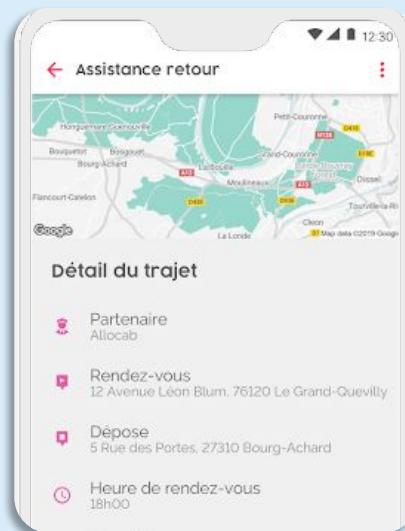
12:30

Assistance retour

Hauguemare Coinouville
Petit-Couronne
Bouquetot
Bosgouet
Bourg-Achard
Grand-Couronne
La Bouille
Flancourt-Catelon
Moulineaux
Oissel
Tourville-la-Rivière
Cleon
Google
La Londe
Map data ©2019 Google

Détail du trajet

Partenaire
Allocab

Rendez-vous
12 Avenue Léon Blum, 76120 Le Grand-Quevilly

Dépose
5 Rue des Portes, 27310 Bourg-Achard

Heure de rendez-vous
18h00